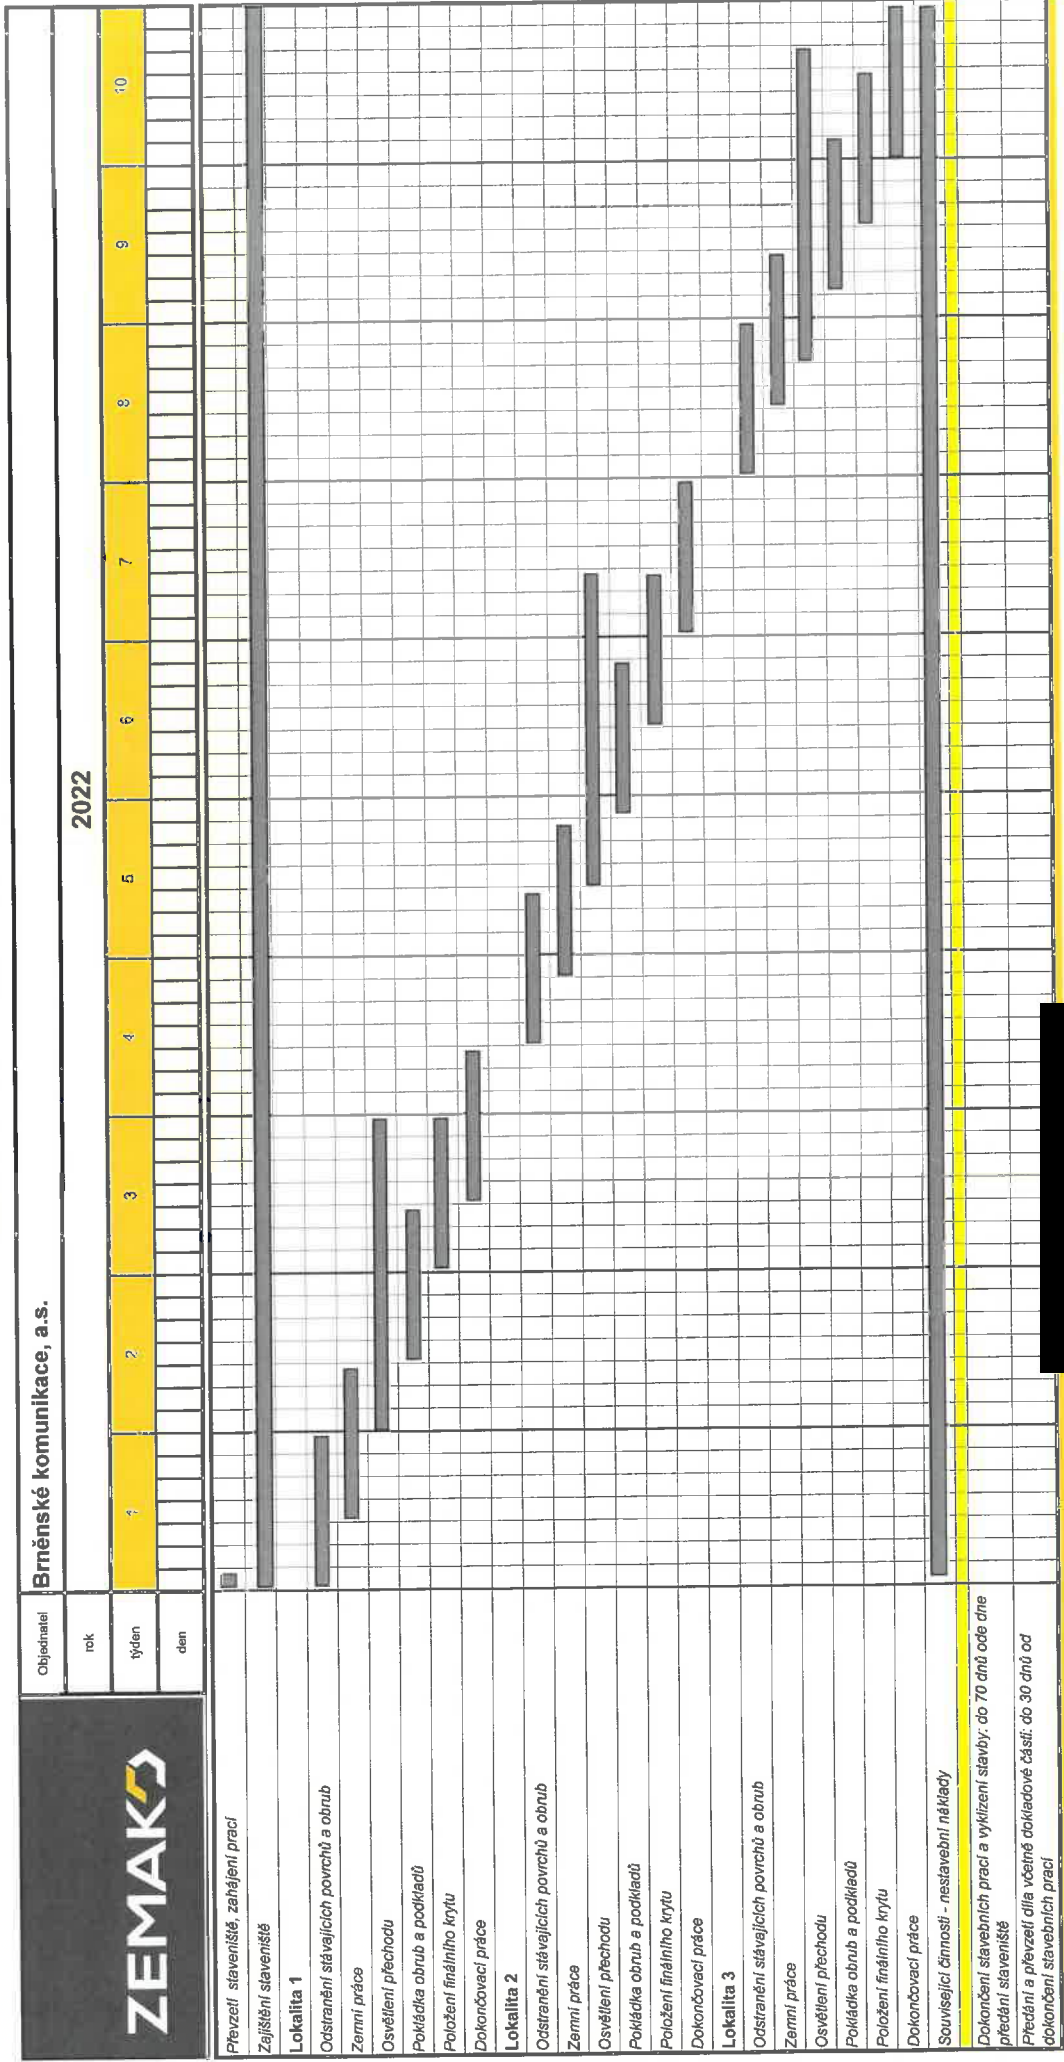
ZEMAKO

Objednatel | Brněnské komunikace, a.s.
rok | 2022
týden | 1 | 2 | 3 | 4 | 5 | 6 | 7 | 8 | 9 | 10
den

Převzetí staveniště, zahájení prací
Zajištění staveniště
Lokalita 1
Odstranění stávajících povrchů a obrub
Zemní práce
Osvětlení přechodu
Pokládka obrub a podkladů
Položení finálního krytu
Dokončovací práce
Lokalita 2
Odstranění stávajících povrchů a obrub
Zemní práce
Osvětlení přechodu
Pokládka obrub a podkladů
Položení finálního krytu
Dokončovací práce
Lokalita 3
Odstranění stávajících povrchů a obrub
Zemní práce
Osvětlení přechodu
Pokládka obrub a podkladů
Položení finálního krytu
Dokončovací práce
Související činnosti - nestavební náklady
Dokončení stavebních prací a vyklizení stavby: do 70 dnů ode dne předání staveniště
Předání a převzetí díla včetně dokladové části: do 30 dnů od dokončení stavebních prací